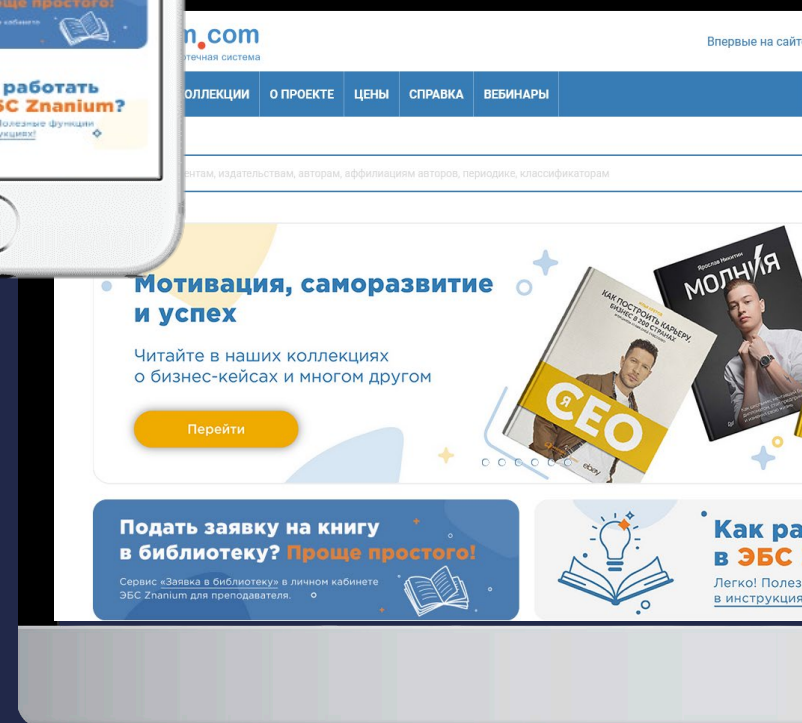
простого!

работать
ЭБС Znanium?
Полезные функции
инструкциях!

m.com
течная система

Впервые на сайт

ОЛЛЕКЦИИ
О ПРОЕКТЕ
ЦЕНЫ
СПРАВКА
ВЕБИНАРЫ

ентам, издательствам, авторам, аффилиациям авторов, периодике, классификаторам

Мотивация, саморазвитие и успех

Читайте в наших коллекциях о бизнес-кейсах и многом другом

Перейти

КАК ПОСТРОИТЬ КАРЬЕРУ, БИЗНЕС В 200 СТРАНАХ
Я CEO

Ярослав Никитин
МОЛНИЯ

Подать заявку на книгу в библиотеку? Проще простого!

Сервис «Заявка в библиотеку» в личном кабинете ЭБС Znanium для преподавателя.

Как ра
в ЭБС
Легко! Полез
в инструкция